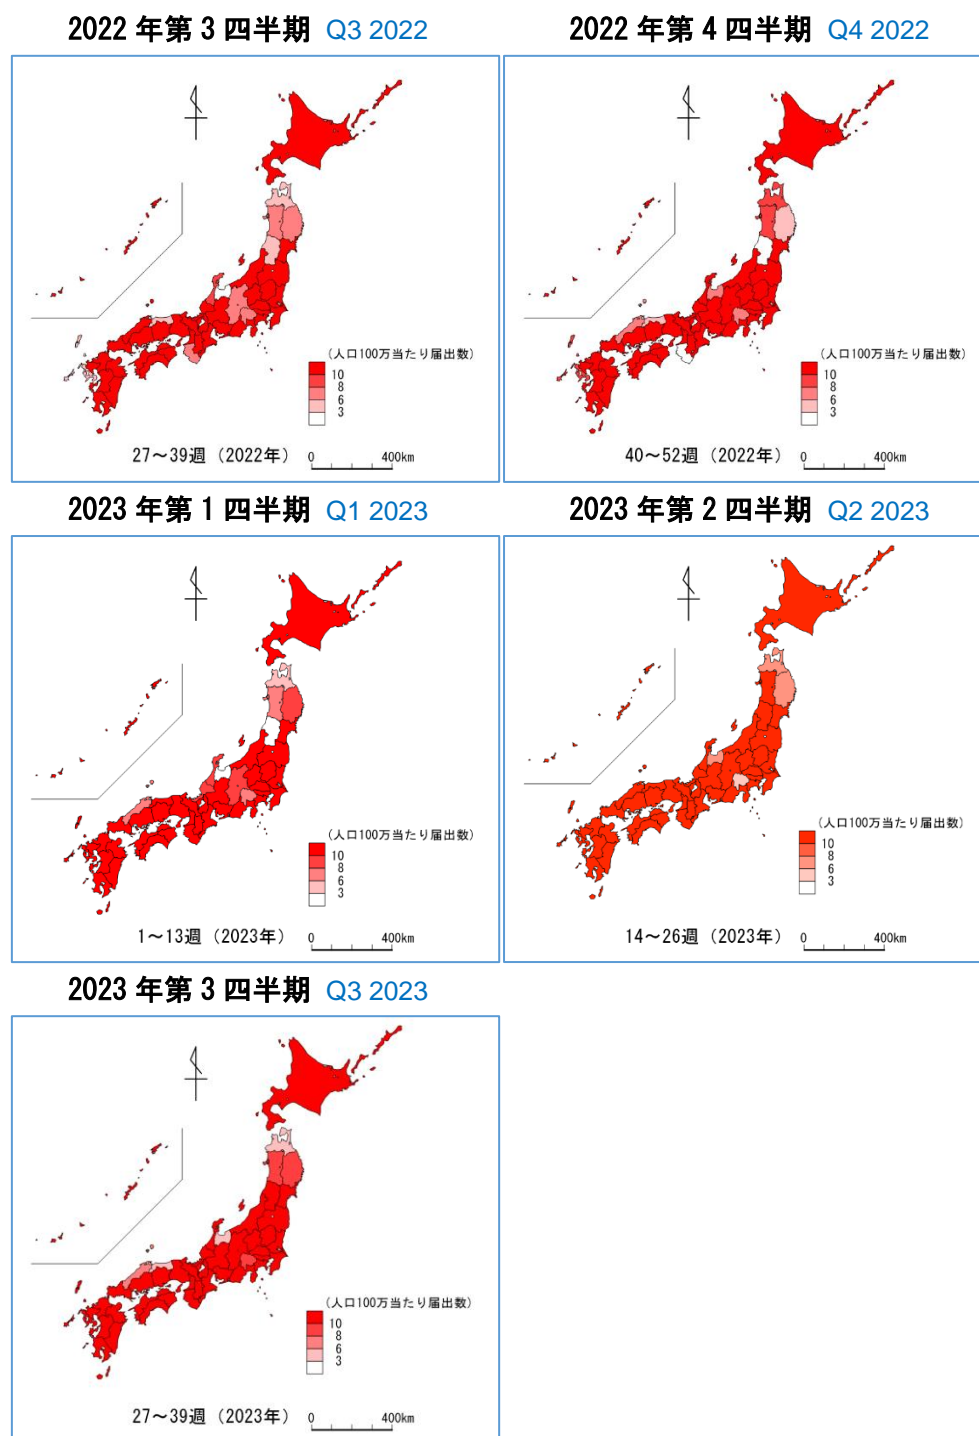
2022 年第 3 四半期 Q3 2022

（人口100万当たり届出数）
10
8
6
3

27～39週（2022年）

0 400km

2022 年第 4 四半期 Q4 2022

（人口100万当たり届出数）
10
8
6
3

40～52週（2022年）

0 400km

2023 年第 1 四半期 Q1 2023

（人口100万当たり届出数）
10
8
6
3

1～13週（2023年）

0 400km

2023 年第 2 四半期 Q2 2023

（人口100万当たり届出数）
10
8
6
3

14～26週（2023年）

0 400km

2023 年第 3 四半期 Q3 2023

（人口100万当たり届出数）
10
8
6
3

27～39週（2023年）

0 400km